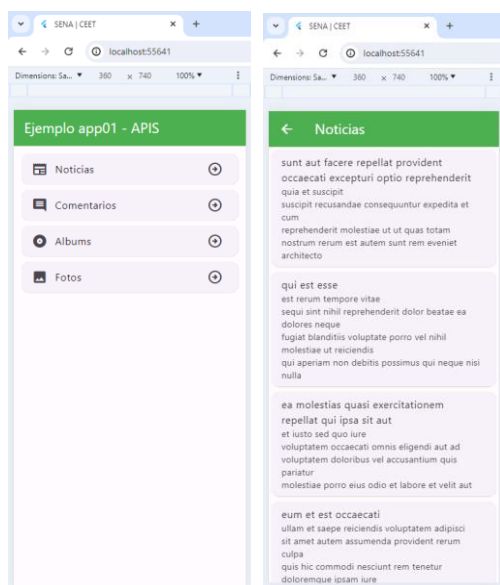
SENA | CEET
localhost:55641
Dimensions: Sa... 360 x 740 100%

Ejemplo app01 - APIS

Noticias
Comentarios
Albums
Fotos

SENA | CEET
localhost:55641
Dimensions: Sa... 360 x 740 100%

Noticias

sunt aut facere repellat provident occaecati excepturi optio reprehenderit
quia et suscipit
suscipit recusandae consequuntur expedita et cum
reprehenderit molestiae ut ut quas totam
nostrum rerum est autem sunt rem eveniet architecto

qui est esse
est rerum tempore vitae
sequi sint nihil reprehenderit dolor beatae ea dolores neque
fugiat blanditiis voluptate porro vel nihil molestiae ut reiciendis
qui aperiam non debitis possimus qui neque nisi nulla

ea molestias quasi exercitationem repellat qui ipsa sit aut
et iusto sed quo iure
voluptatem occaecati omnis eligendi aut ad
voluptatem doloribus vel accusantium quis pariatur
molestiae porro eius odio et labore et velit aut

eum et est occaecati
ullam et saepe reiciendis voluptatem adipisci
sit amet autem assumenda provident rerum culpa
quis hic commodi nesciunt rem tenetur doloremque ipsam iure